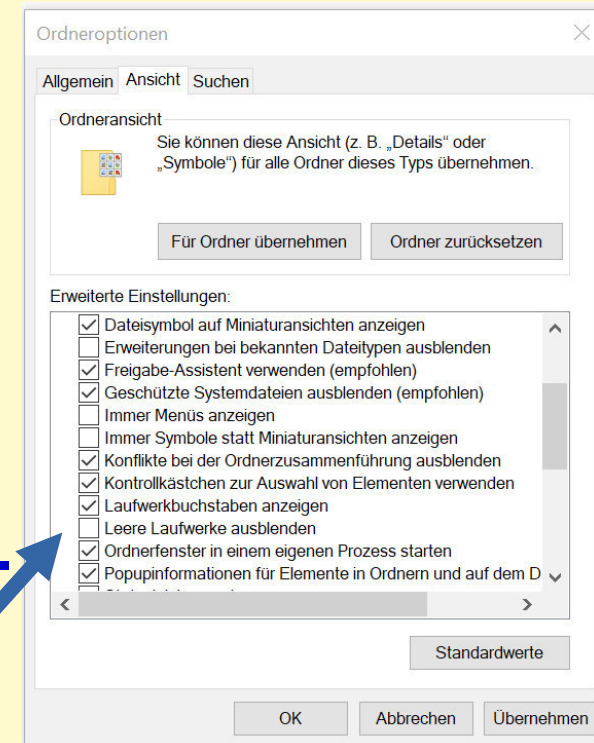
Ordneroptionen

Allgemein Ansicht Suchen

Ordneransicht

Sie können diese Ansicht (z. B. „Details" oder „Symbole") für alle Ordner dieses Typs übernehmen.

Für Ordner übernehmen

Ordner zurücksetzen

Erweiterte Einstellungen:

Dateisymbol auf Miniaturansichten anzeigen
Erweiterungen bei bekannten Dateitypen ausblenden
Freigabe-Assistent verwenden (empfohlen)
Geschützte Systemdateien ausblenden (empfohlen)
Immer Menüs anzeigen
Immer Symbole statt Miniaturansichten anzeigen
Konflikte bei der Ordnerzusammenführung ausblenden
Kontrollkästchen zur Auswahl von Elementen verwenden
Laufwerkbuchstaben anzeigen
Leere Laufwerke ausblenden
Ordnerfenster in einem eigenen Prozess starten
Popupinformationen für Elemente in Ordnern und auf dem D
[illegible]

Standardwerte

OK

Abbrechen

Übernehmen